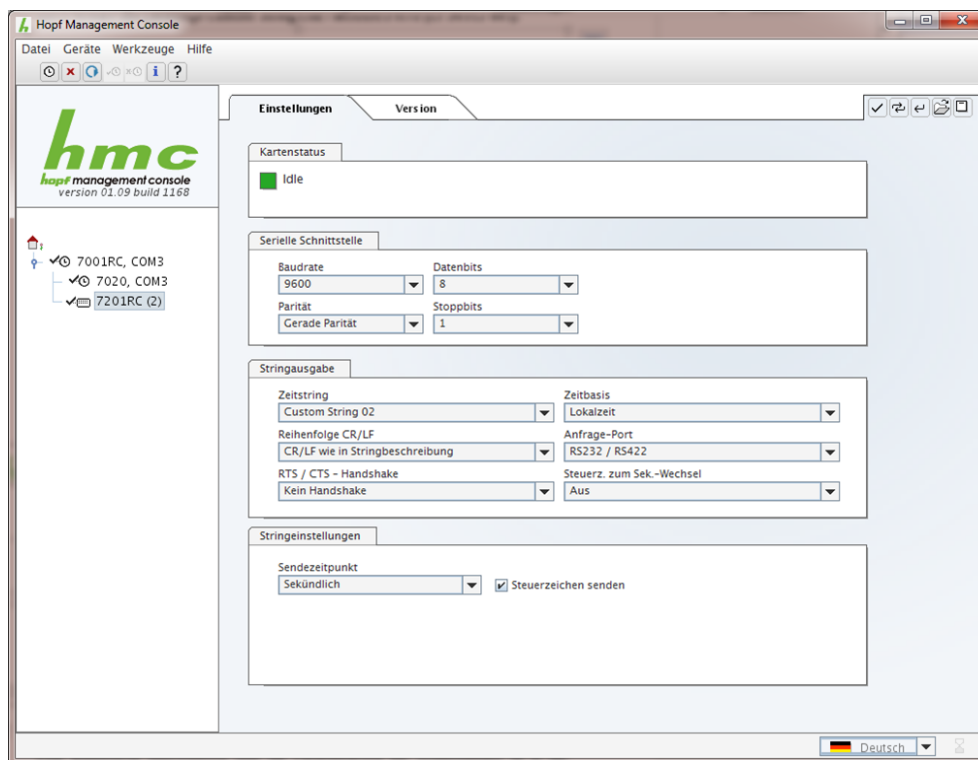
Hopf Management Console

Datei Geräte Werkzeuge Hilfe

hmc
hopf management console
version 01.09 build 1168

7001RC, COM3
7020, COM3
7201RC (2)

Einstellungen
Version

Kartenstatus
Idle

Serielle Schnittstelle
Baudrate
9600
Datenbits
8
Parität
Gerade Parität
Stoppbits
1

Stringausgabe
Zeitstring
Custom String 02
Zeitbasis
Lokalzeit
Reihenfolge CR/LF
CR/LF wie in Stringbeschreibung
Anfrage-Port
RS232 / RS422
RTS / CTS - Handshake
Kein Handshake
Steuerz. zum Sek.-Wechsel
Aus

Stringeinstellungen
Sendezeitpunkt
Sekündlich
Steuerzeichen senden

Deutsch